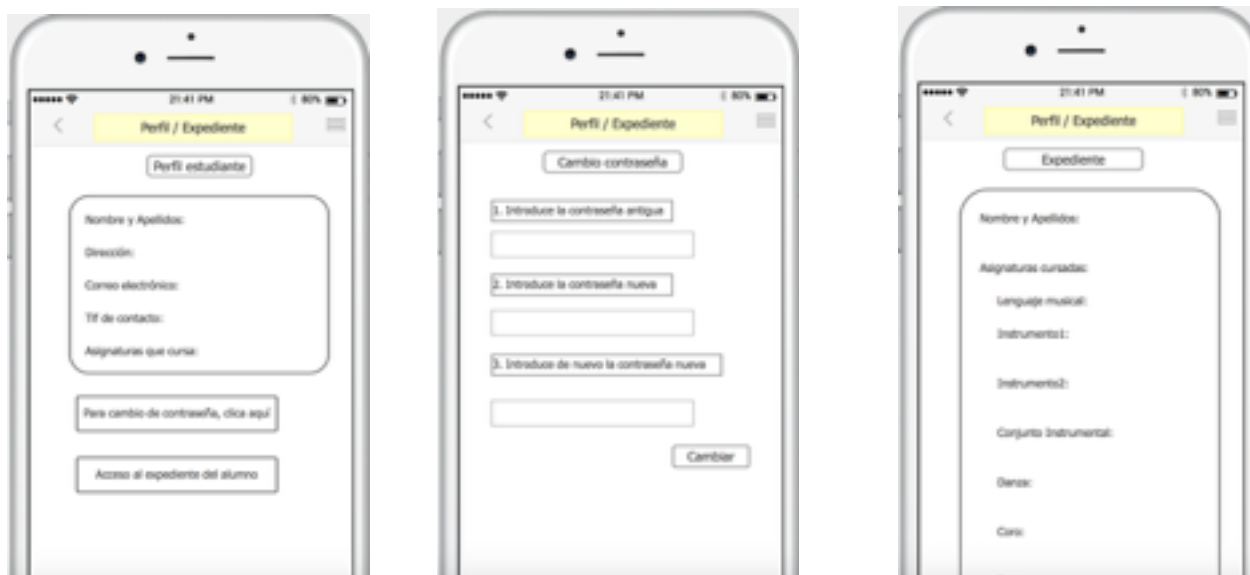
21:41 PM
80%
Perfil / Expediente
Perfil estudiante
Nombre y Apellidos:
Dirección:
Correo electrónico:
Tlf de contacto:
Asignaturas que cursa:
Para cambio de contraseña, clica aquí
Acceso al expediente del alumno

21:41 PM
80%
Perfil / Expediente
Cambio contraseña
1. Introduce la contraseña antigua
2. Introduce la contraseña nueva
3. Introduce de nuevo la contraseña nueva
Cambiar

21:41 PM
80%
Perfil / Expediente
Expediente
Nombre y Apellidos:
Asignaturas cursadas:
Lenguaje musical:
Instrumento1:
Instrumento2:
Conjunto Instrumental:
Danza:
Coro: